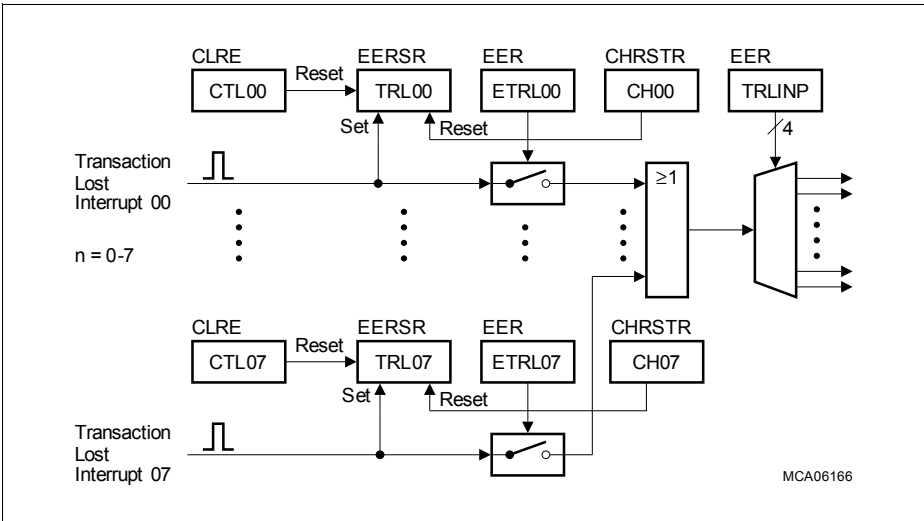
CLRE
CTL00
Reset
EERSR
TRL00
Set
Reset
EER
ETRL00
CHRSTR
CH00
EER
TRLINP
4
Transaction Lost Interrupt 00
$\geq 1$
n = 0-7
CLRE
CTL07
Reset
EERSR
TRL07
Set
Reset
EER
ETRL07
CHRSTR
CH07
Transaction Lost Interrupt 07
MCA06166